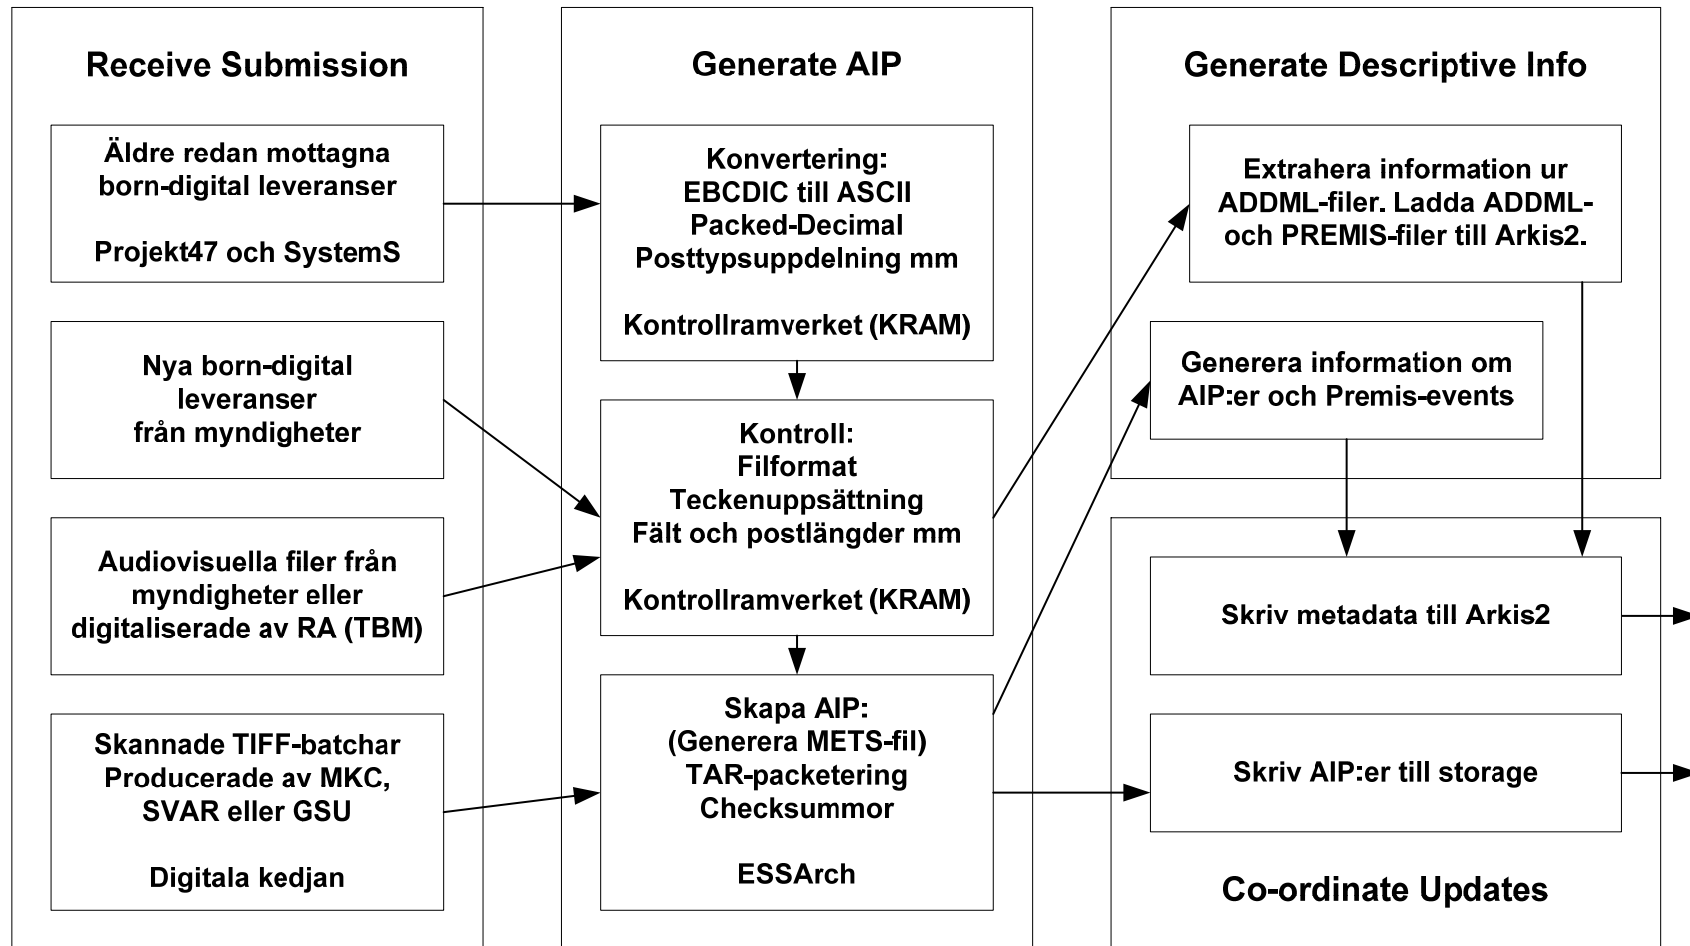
Receive Submission

Äldre redan mottagna born-digital leveranser

Projekt47 och SystemS

Nya born-digital leveranser från myndigheter

Audiovisuella filer från myndigheter eller digitaliserade av RA (TBM)

Skannade TIFF-batchar Producerade av MKC, SVAR eller GSU

Digitala kedjan

Generate AIP

Konvertering:
EBCDIC till ASCII
Packed-Decimal
Posttypsuppdelning mm

Kontrollramverket (KRAM)

Kontroll:
Filformat
Teckenuppsättning
Fält och postlängder mm

Kontrollramverket (KRAM)

Skapa AIP:
(Generera METS-fil)
TAR-packetering
Checksummor

ESSArch

Generate Descriptive Info

Extrahera information ur ADDML-filer. Ladda ADDML- och PREMIS-filer till Arkis2.

Generera information om AIP:er och Premis-events

Skriv metadata till Arkis2

Skriv AIP:er till storage

Co-ordinate Updates